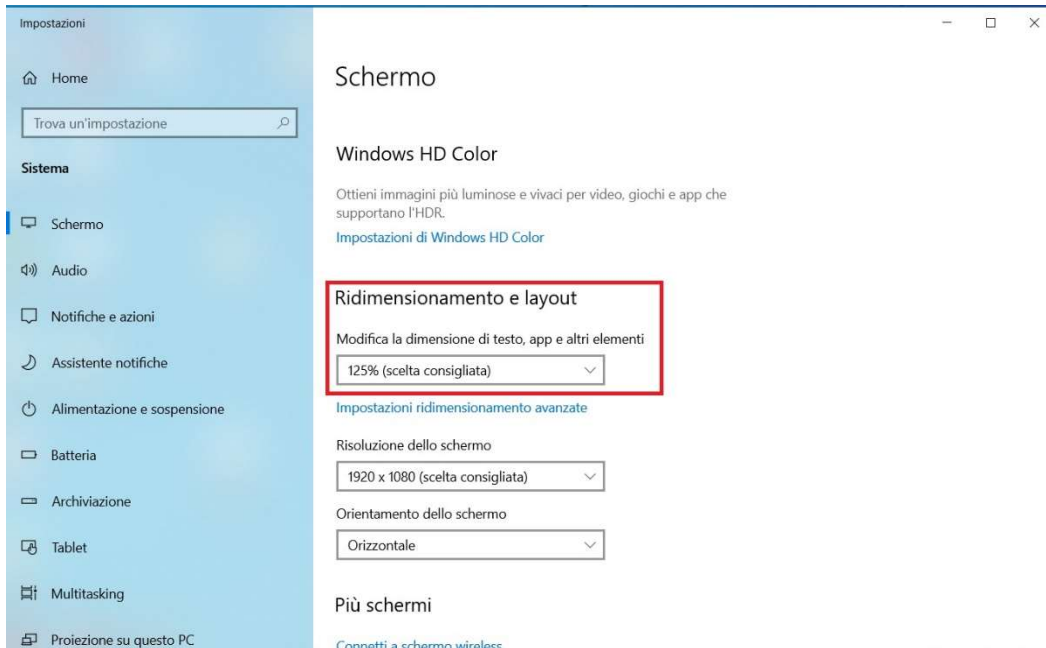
Impostazioni

Home

Trova un'impostazione

Sistema

Schermo

Audio

Notifiche e azioni

Assistente notifiche

Alimentazione e sospensione

Batteria

Archiviazione

Tablet

Multitasking

Proiezione su questo PC

Schermo

Windows HD Color

Ottieni immagini più luminose e vivaci per video, giochi e app che supportano l'HDR.

Impostazioni di Windows HD Color

Ridimensionamento e layout

Modifica la dimensione di testo, app e altri elementi

125% (scelta consigliata)

Impostazioni ridimensionamento avanzate

Risoluzione dello schermo

1920 x 1080 (scelta consigliata)

Orientamento dello schermo

Orizzontale

Più schermi

Connetti a schermo wireless